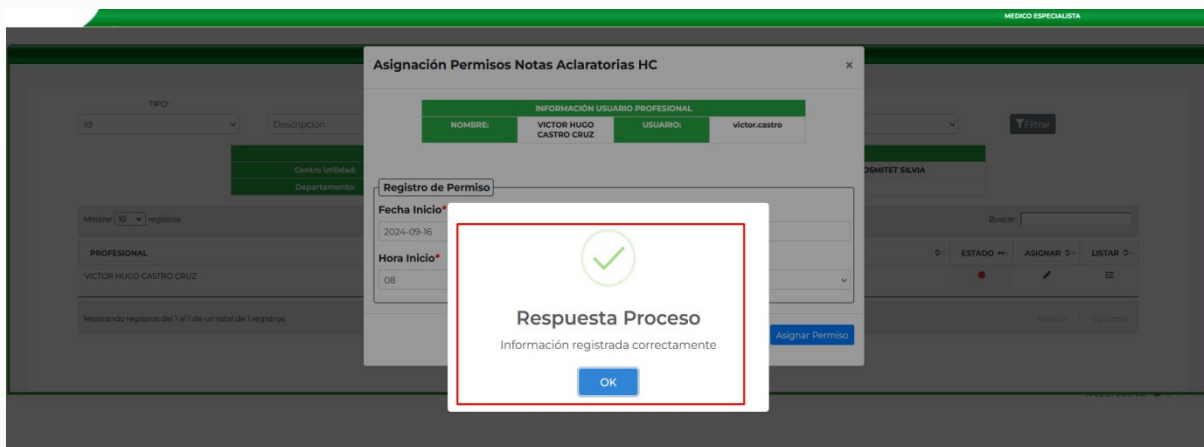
MEDICO ESPECIALISTA

TIPO:

Id

Descripcion

Filtrar

Centro Utilidad:

Departamento:

OSMITET SILVIA

Mostrar 10 registros

Buscar

| PROFESIONAL | ESTADO | ASIGNAR | LISTAR |
|---|---|---|---|
| VICTOR HUGO CASTRO CRUZ | | | |

Mostrando registros del 1 al 1 de un total de 1 registros

Anterior 1 Siguiente

Asignación Permisos Notas Aclaratorias HC

×

| INFORMACIÓN USUARIO PROFESIONAL | | | |
|---|---|---|---|
| NOMBRE: | VICTOR HUGO CASTRO CRUZ | USUARIO: | victor.castro |

Registro de Permiso

Fecha Inicio*

2024-09-16

Hora Inicio*

08

Asignar Permiso

Respuesta Proceso

Información registrada correctamente

OK